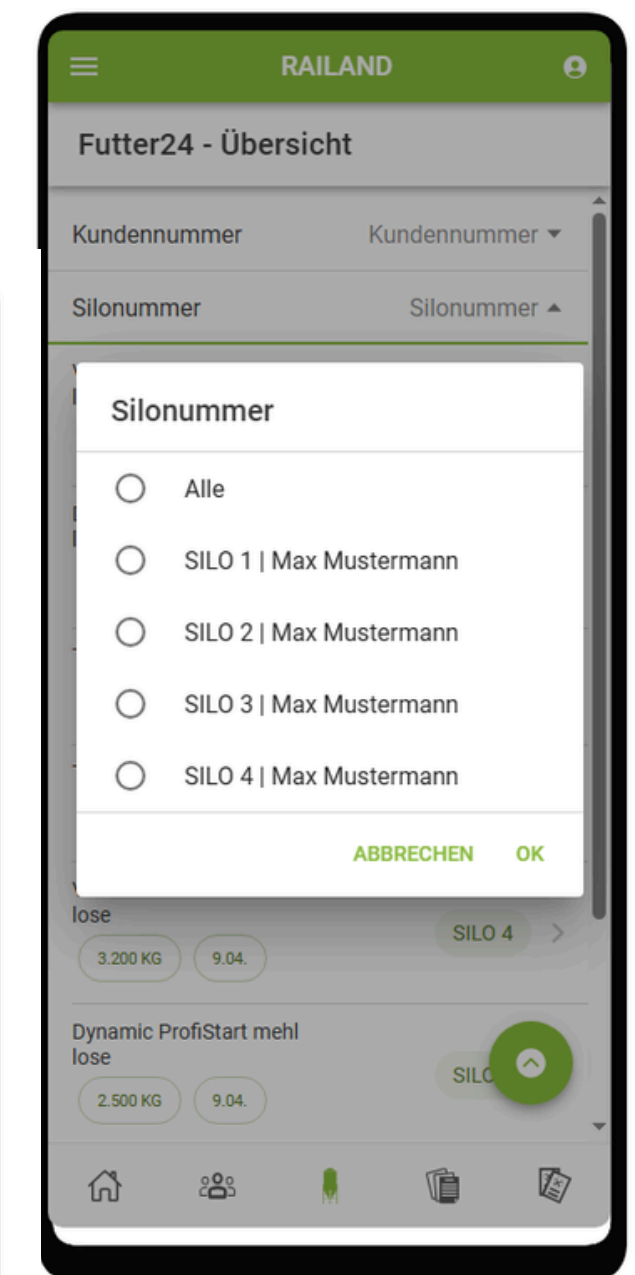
RAILAND

Futter24 - Übersicht

Kundennummer
Kundennummer

Silonummer
Silonummer

Silonummer

Alle

SILO 1 | Max Mustermann

SILO 2 | Max Mustermann

SILO 3 | Max Mustermann

SILO 4 | Max Mustermann

ABBRECHEN
OK

lose
3.200 KG
9.04.
SILO 4

Dynamic ProfiStart mehl lose
2.500 KG
9.04.
SILO